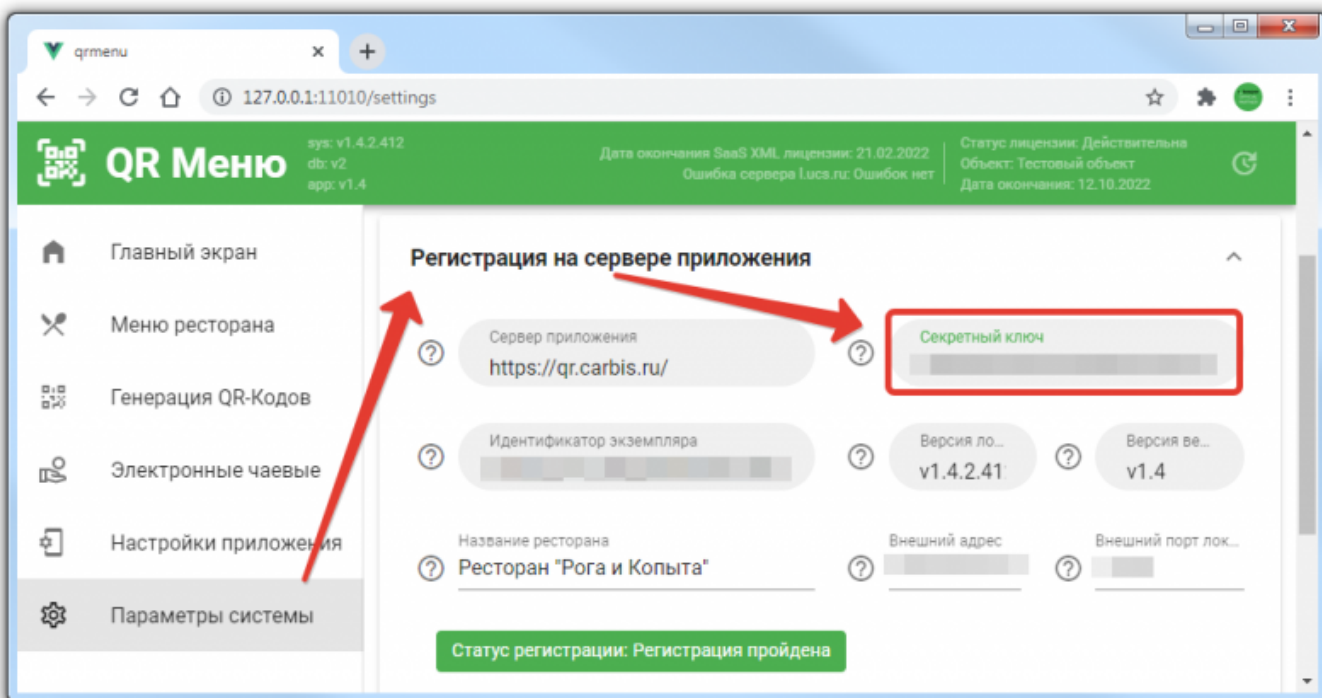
qrmenu

127.0.0.1:11010/settings

QR Меню

sys: v1.4.2.412
db: v2
app: v1.4

Дата окончания SaaS XML лицензии: 21.02.2022
Ошибка сервера l.ucs.ru: Ошибок нет

Статус лицензии: Действительна
Объект: Тестовый объект
Дата окончания: 12.10.2022

Главный экран
Меню ресторана
Генерация QR-Кодов
Электронные чаевые
Настройки приложения
Параметры системы

Регистрация на сервере приложения

Сервер приложения
https://qr.carbis.ru/

Секретный ключ
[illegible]

Идентификатор экземпляра
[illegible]

Версия ло...
v1.4.2.41

Версия ве...
v1.4

Название ресторана
Ресторан "Рога и Копыта"

Внешний адрес
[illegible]

Внешний порт лок...
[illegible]

Статус регистрации: Регистрация пройдена